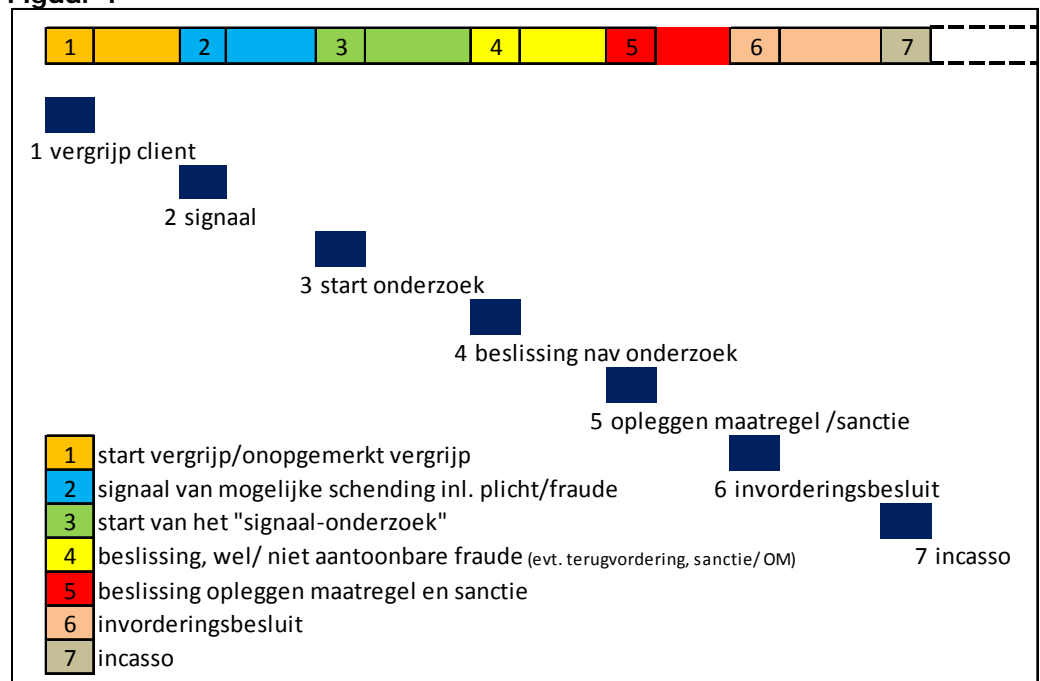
Figuur 1

1 2 3 4 5 6 7

1 vergrijp client

2 signaal

3 start onderzoek

4 beslissing nav onderzoek

5 opleggen maatregel /sanctie

6 invorderingsbesluit

7 incasso

| | |
|---|---|
| 1 | start vergrijp/onopgemerkt vergrijp |
| 2 | signaal van mogelijke schending inl. plicht/fraude |
| 3 | start van het "signaal-onderzoek" |
| 4 | beslissing, wel/ niet aantoonbare fraude (evt. terugvordering, sanctie/ OM) |
| 5 | beslissing opleggen maatregel en sanctie |
| 6 | invorderingsbesluit |
| 7 | incasso |